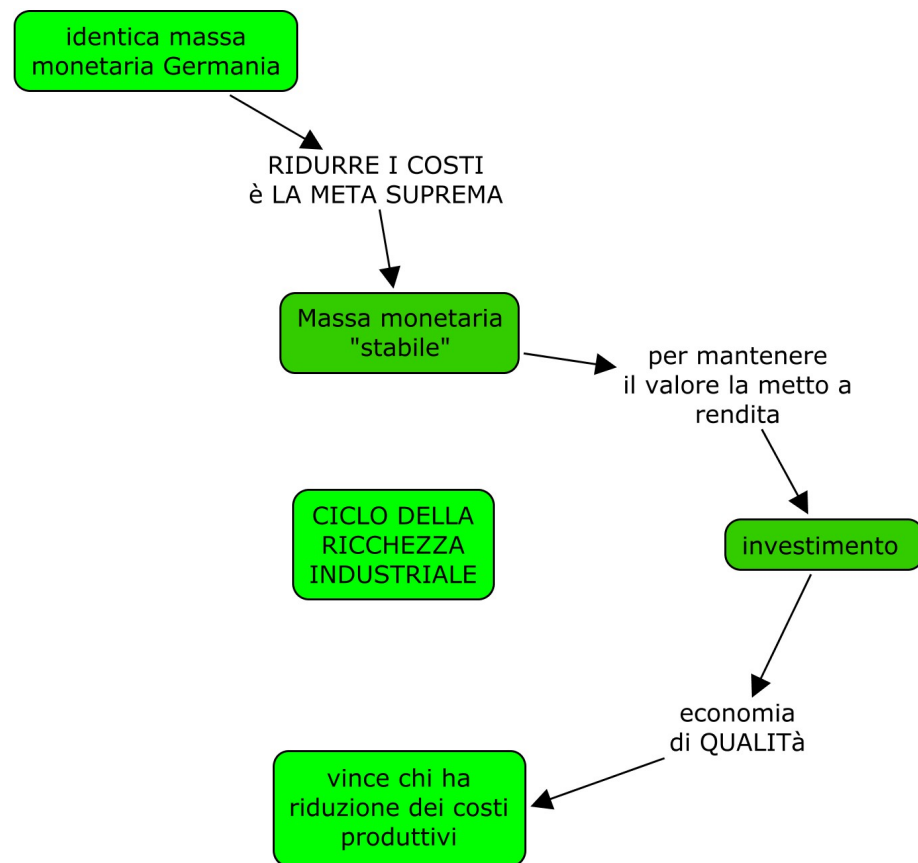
identica massa monetaria Germania

RIDURRE I COSTI
è LA META SUPREMA

Massa monetaria "stabile"

per mantenere il valore la metto a rendita

CICLO DELLA RICCHEZZA INDUSTRIALE

investimento

economia di QUALITà

vince chi ha riduzione dei costi produttivi